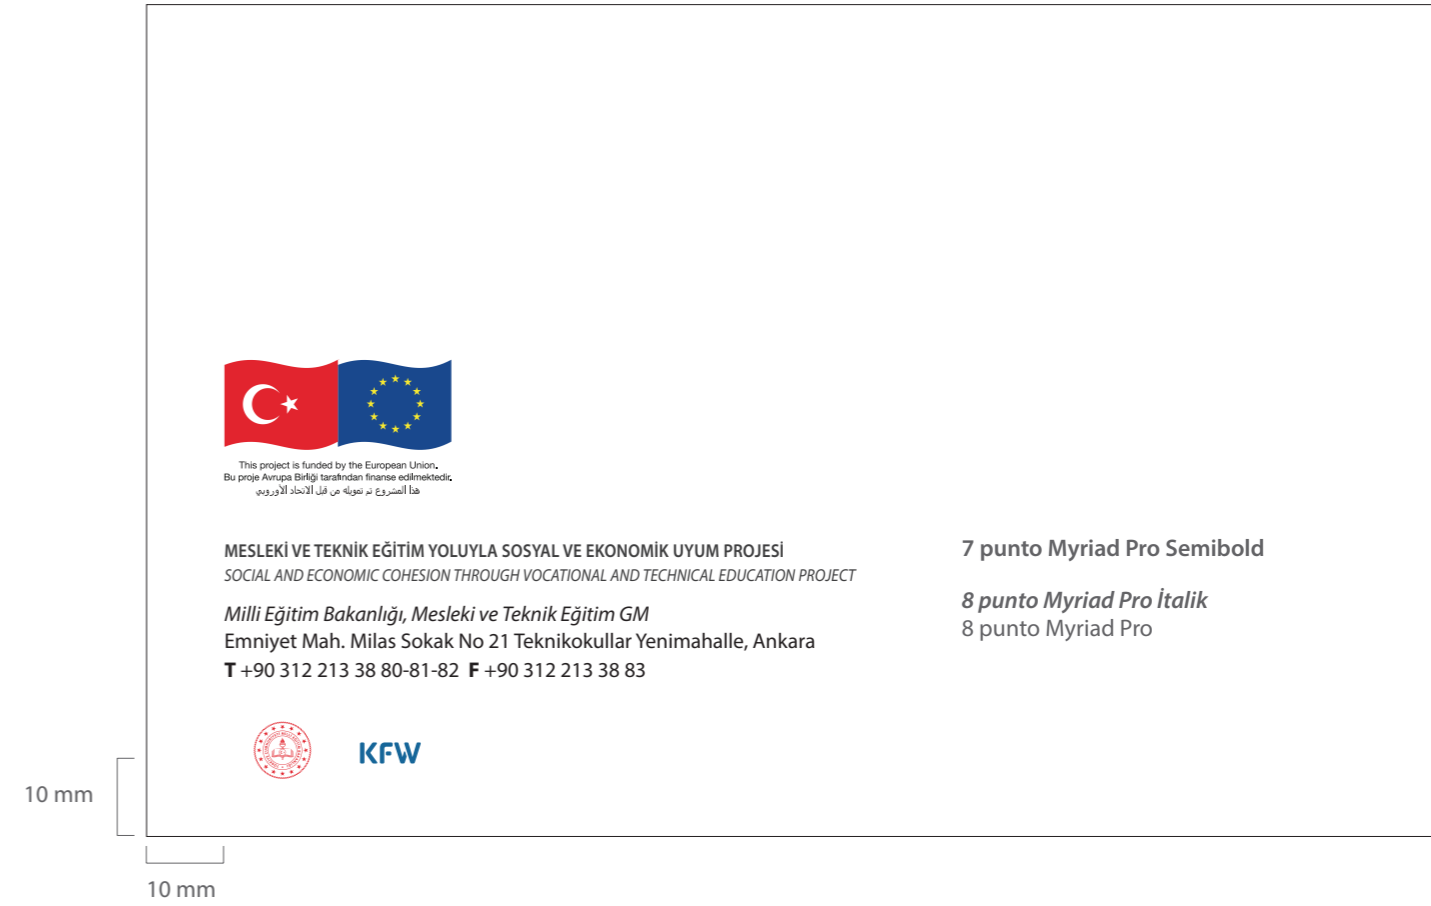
This project is funded by the European Union.
Bu proje Avrupa Birliği tarafından finanse edilmektedir.
هذا المشروع تم تمويله من قبل الاتحاد الأوروبي

MESLEKİ VE TEKNİK EĞİTİM YOLUYLA SOSYAL VE EKONOMİK UYUM PROJESİ
SOCIAL AND ECONOMIC COHESION THROUGH VOCATIONAL AND TECHNICAL EDUCATION PROJECT

Milli Eğitim Bakanlığı, Mesleki ve Teknik Eğitim GM
Emniyet Mah. Milas Sokak No 21 Teknikokullar Yenimahalle, Ankara
T +90 312 213 38 80-81-82 F +90 312 213 38 83

7 punto Myriad Pro Semibold

8 punto Myriad Pro İtalik
8 punto Myriad Pro

KFW

10 mm

10 mm